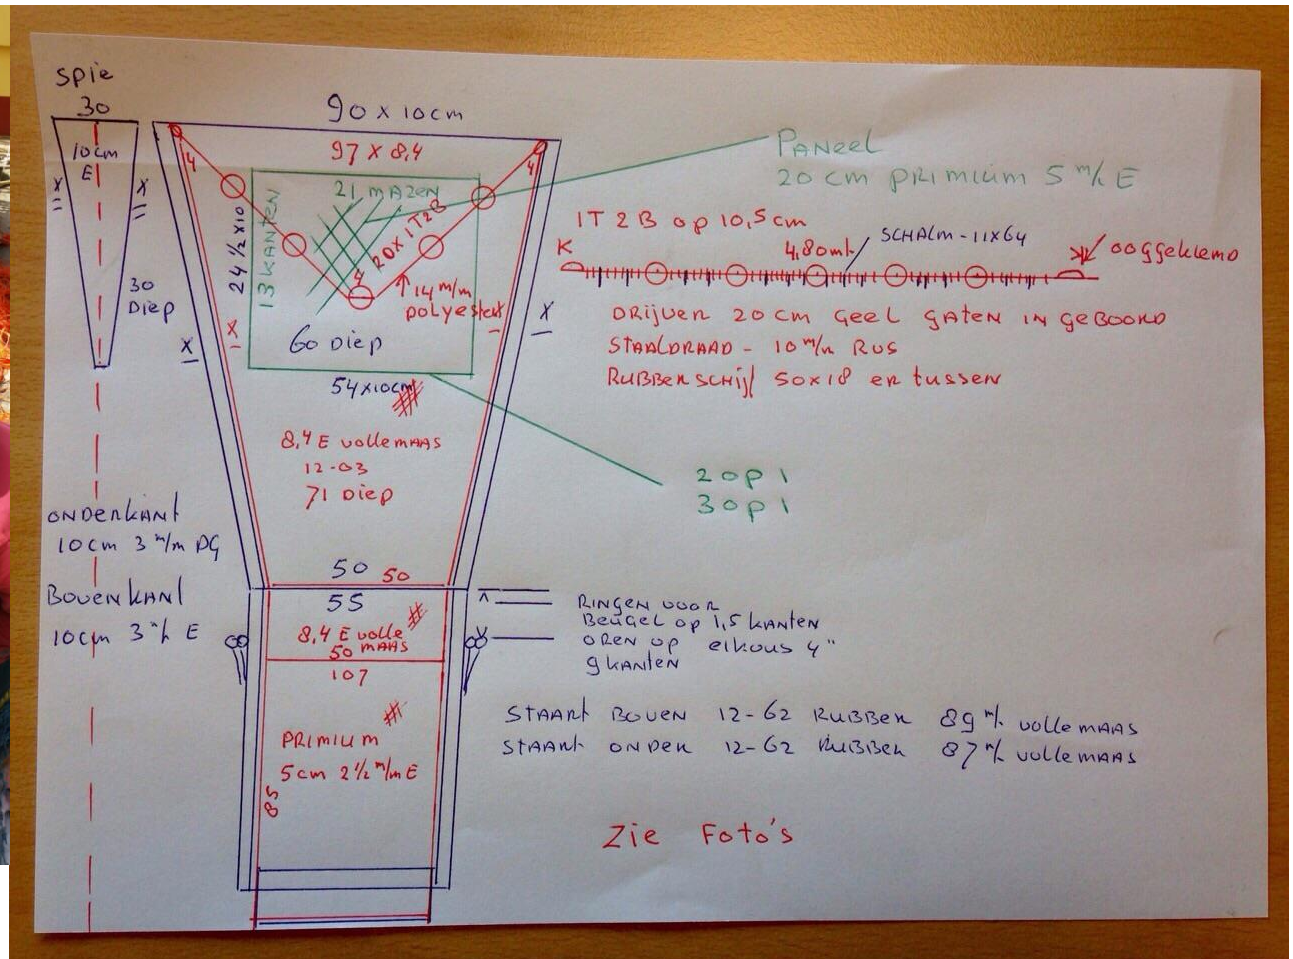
spie
30
10cm
E
x
x
30
Diep

90 x 10cm
97 x 8,4
4
4
21 MAZEN
24 ½ x 10
13 KANTEN
20 x 1T2B
4
14 m/m
polyester
60 Diep
X
X
X
54 x 10cm
8,4 E vollemaas
12-03
71 Diep

PANeel
20 cm PRIMIUM 5 m/m E

1T 2B op 10,5 cm
K
4,80 mtr
SCHAlm - 11x64
oogseklemo
DRIJVER 20 cm geel gaten in geboord
STAALDRAAD - 10 m/m RVS
RUBBERSCHIJf 50x18 er tussen

20 op 1
30 op 1

ONDERKANT
10cm 3 m/m PG
BOVENKANT
10cm 3 m/m E

50 50
55
8,4 E volle maas
50
107
PRIMIUM
5cm 2½ m/m E
85

RINGEN VOOR
BEUGEL op 1,5 kanten
OREN op elkous 4"
9 kanten

STAART BOVEN 12-62 RUBBER 89 m/m vollemaas
STAART ONDER 12-62 RUBBER 87 m/m vollemaas

Zie Foto's